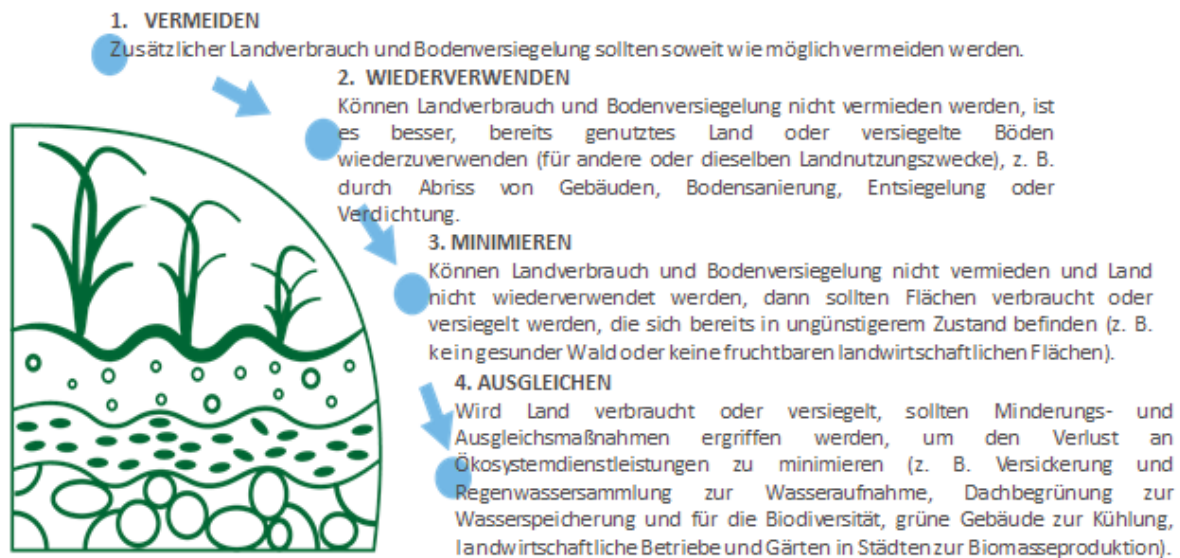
1. VERMEIDEN
Zusätzlicher Landverbrauch und Bodenversiegelung sollten soweit wie möglich vermeiden werden.

2. WIEDERVERWENDEN
Können Landverbrauch und Bodenversiegelung nicht vermieden werden, ist es besser, bereits genutztes Land oder versiegelte Böden wiederzuverwenden (für andere oder dieselben Landnutzungszwecke), z. B. durch Abriss von Gebäuden, Bodensanierung, Entsiegelung oder Verdichtung.

3. MINIMIEREN
Können Landverbrauch und Bodenversiegelung nicht vermieden und Land nicht wiederverwendet werden, dann sollten Flächen verbraucht oder versiegelt werden, die sich bereits in ungünstigerem Zustand befinden (z. B. kein gesunder Wald oder keine fruchtbaren landwirtschaftlichen Flächen).

4. AUSGLEICHEN
Wird Land verbraucht oder versiegelt, sollten Minderungs- und Ausgleichsmaßnahmen ergriffen werden, um den Verlust an Ökosystemdienstleistungen zu minimieren (z. B. Versickerung und Regenwassersammlung zur Wasseraufnahme, Dachbegrünung zur Wasserspeicherung und für die Biodiversität, grüne Gebäude zur Kühlung, landwirtschaftliche Betriebe und Gärten in Städten zur Biomasseproduktion).